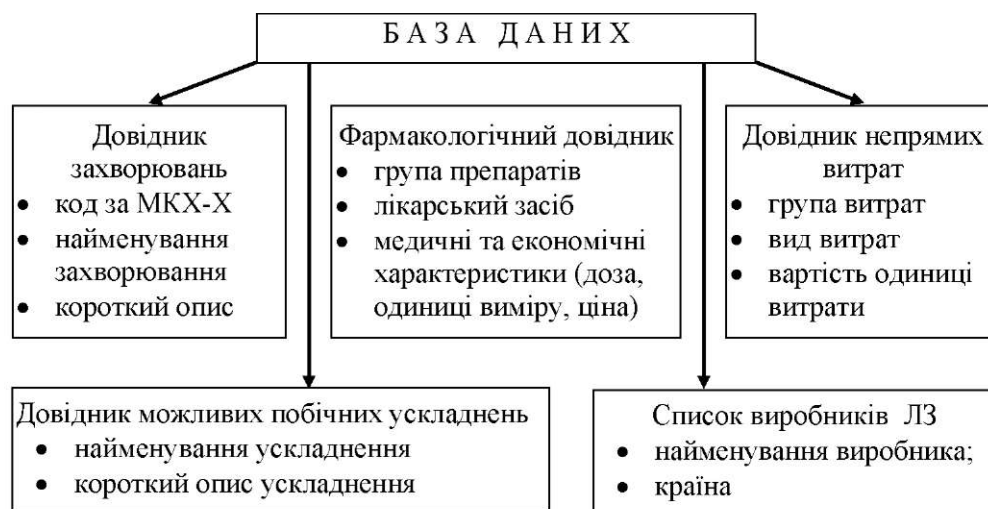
БАЗА ДАНИХ

Довідник захворювань
- код за МКХ-Х
- найменування захворювання
- короткий опис

Фармакологічний довідник
- група препаратів
- лікарський засіб
- медичні та економічні характеристики (доза, одиниці виміру, ціна)

Довідник непрямих витрат
- група витрат
- вид витрат
- вартість одиниці витрати

Довідник можливих побічних ускладнень
- найменування ускладнення
- короткий опис ускладнення

Список виробників ЛЗ
- найменування виробника;
- країна